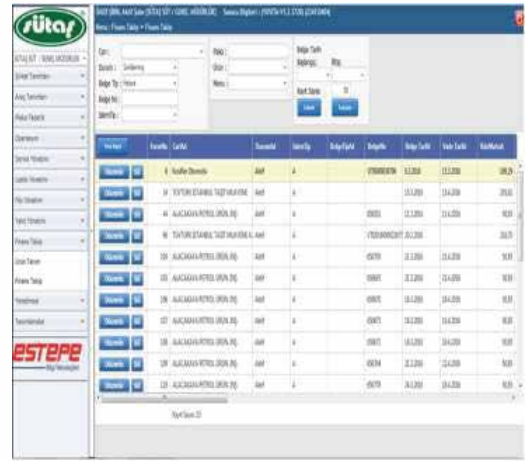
sütaş

estepe

Cari :
Durum : Girilmemiş
Belge Tip : Hepsi
Belge No :
İşlem Tip :

Plaka :
Ürün :
Menü :

Belge Tarih
Başlangıç
Bitiş

Kayıt Sayısı
Listele
Temizle

| | Fatura No | Cari Adı | Durum | İşlem Tip | Belge Tip | Belge No | Belge Tarih | Vade Tarihi | Net Tutar |
|---|---|---|---|---|---|---|---|---|---|
| Düzenle | 6 | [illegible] | Aktif | 4 | | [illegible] | 9.3.2016 | 13.3.2016 | 186,39 |
| Düzenle | 14 | TEKTURK İSTANBUL TAŞIT MUAYENE | Aktif | 4 | | | 13.3.2016 | 13.4.2016 | 250,00 |
| Düzenle | 15 | ALACAKAYA PETROL ÜRÜN. İNŞ. | Aktif | 4 | | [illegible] | 12.3.2016 | 13.4.2016 | 90,00 |
| Düzenle | 16 | TEKTURK İSTANBUL TAŞIT MUAYENE | Aktif | 4 | | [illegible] | 20.3.2016 | | 250,00 |
| Düzenle | 105 | ALACAKAYA PETROL ÜRÜN. İNŞ. | Aktif | 4 | | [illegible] | 21.3.2016 | 13.4.2016 | 90,00 |
| Düzenle | 106 | ALACAKAYA PETROL ÜRÜN. İNŞ. | Aktif | 4 | | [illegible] | 22.3.2016 | 13.4.2016 | 90,00 |
| Düzenle | 108 | ALACAKAYA PETROL ÜRÜN. İNŞ. | Aktif | 4 | | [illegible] | 18.3.2016 | 13.4.2016 | 90,00 |
| Düzenle | 107 | ALACAKAYA PETROL ÜRÜN. İNŞ. | Aktif | 4 | | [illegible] | 18.3.2016 | 13.4.2016 | 90,00 |
| Düzenle | 108 | ALACAKAYA PETROL ÜRÜN. İNŞ. | Aktif | 4 | | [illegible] | 18.3.2016 | 13.4.2016 | 90,00 |
| Düzenle | 109 | ALACAKAYA PETROL ÜRÜN. İNŞ. | Aktif | 4 | | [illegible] | 22.3.2016 | 13.4.2016 | 90,00 |
| Düzenle | 110 | ALACAKAYA PETROL ÜRÜN. İNŞ. | Aktif | 4 | | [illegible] | 24.3.2016 | 13.4.2016 | 90,00 |

Kayıt Sayısı: 22